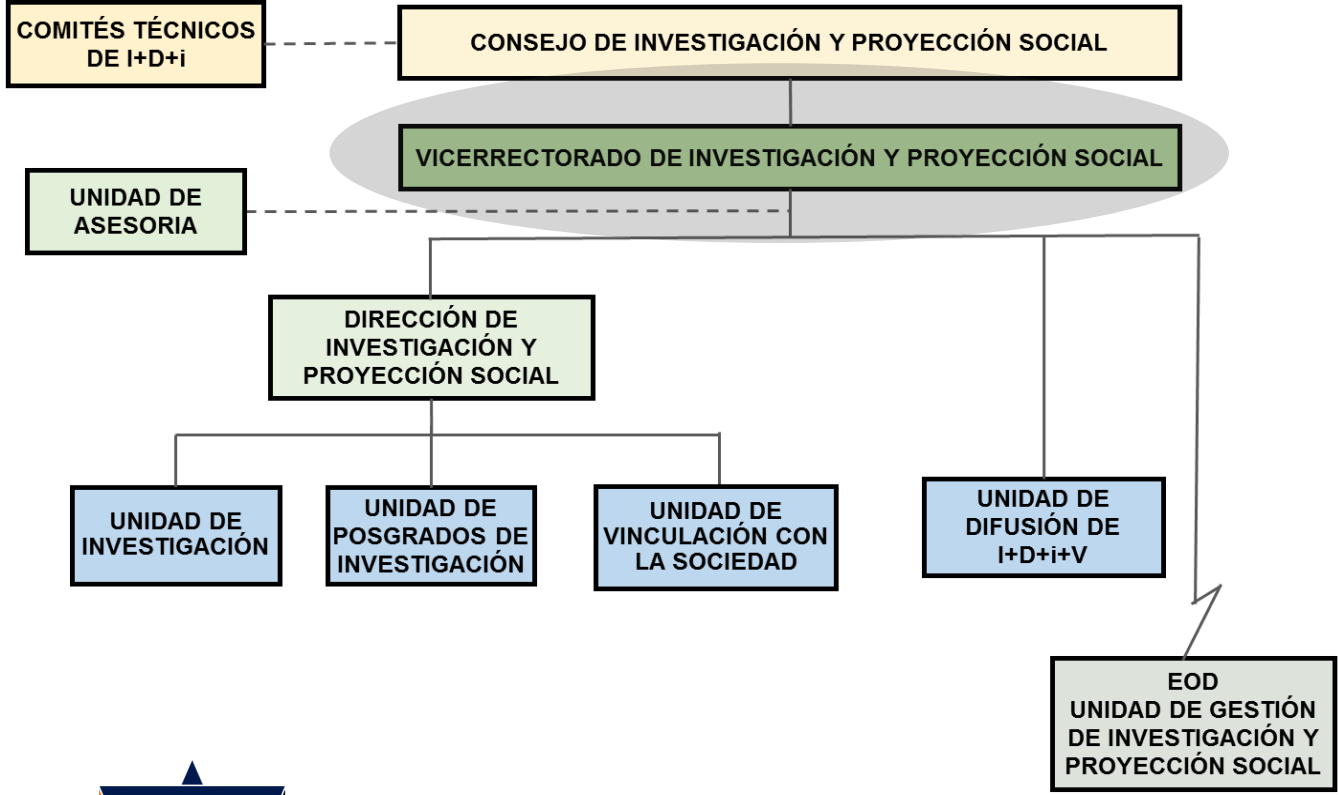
COMITÉS TÉCNICOS DE I+D+i

CONSEJO DE INVESTIGACIÓN Y PROYECCIÓN SOCIAL

VICERRECTORADO DE INVESTIGACIÓN Y PROYECCIÓN SOCIAL

UNIDAD DE ASESORIA

DIRECCIÓN DE INVESTIGACIÓN Y PROYECCIÓN SOCIAL

UNIDAD DE INVESTIGACIÓN

UNIDAD DE POSGRADOS DE INVESTIGACIÓN

UNIDAD DE VINCULACIÓN CON LA SOCIEDAD

UNIDAD DE DIFUSIÓN DE I+D+i+V

EOD
UNIDAD DE GESTIÓN DE INVESTIGACIÓN Y PROYECCIÓN SOCIAL